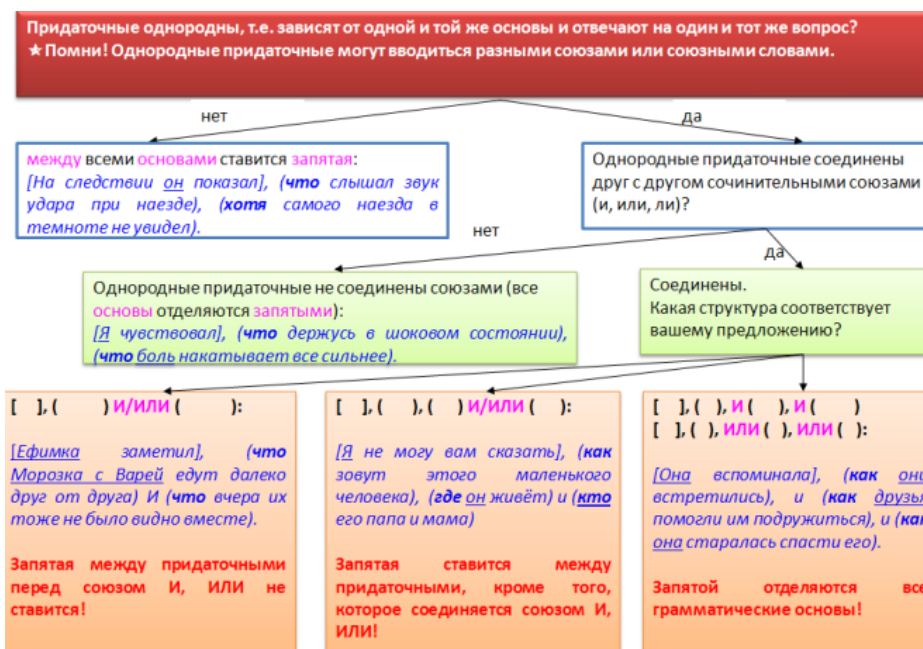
Придаточные однородны, т.е. зависят от одной и той же основы и отвечают на один и тот же вопрос?
★Помни! Однородные придаточные могут вводиться разными союзами или союзными словами.

нет

да

между всеми основами ставится запятая:
[На следствии он показал], (что слышал звук удара при наезде), (хотя самого наезда в темноте не увидел).

Однородные придаточные соединены друг с другом сочинительными союзами (и, или, ли)?

нет

да

Однородные придаточные не соединены союзами (все основы отделяются запятыми):
[Я чувствовал], (что держусь в шоковом состоянии), (что боль накатывает все сильнее).

Соединены.
Какая структура соответствует вашему предложению?

[ ], ( ) и/или ( ):

[Ефимка заметил], (что Морозка с Варей едут далеко друг от друга) И (что вчера их тоже не было видно вместе).

Запятая между придаточными перед союзом И, ИЛИ не ставится!

[ ], ( ), ( ) и/или ( ):

[Я не могу вам сказать], (как зовут этого маленького человека), (где он живёт) и (кто его папа и мама)

Запятая ставится между придаточными, кроме того, которое соединяется союзом И, ИЛИ!

[ ], ( ), и ( ), и ( )
[ ], ( ), или ( ), или ( ):

[Она вспоминала], (как они встретились), и (как друзья помогли им подружиться), и (как она старалась спасти его).

Запятой отделяются все грамматические основы!